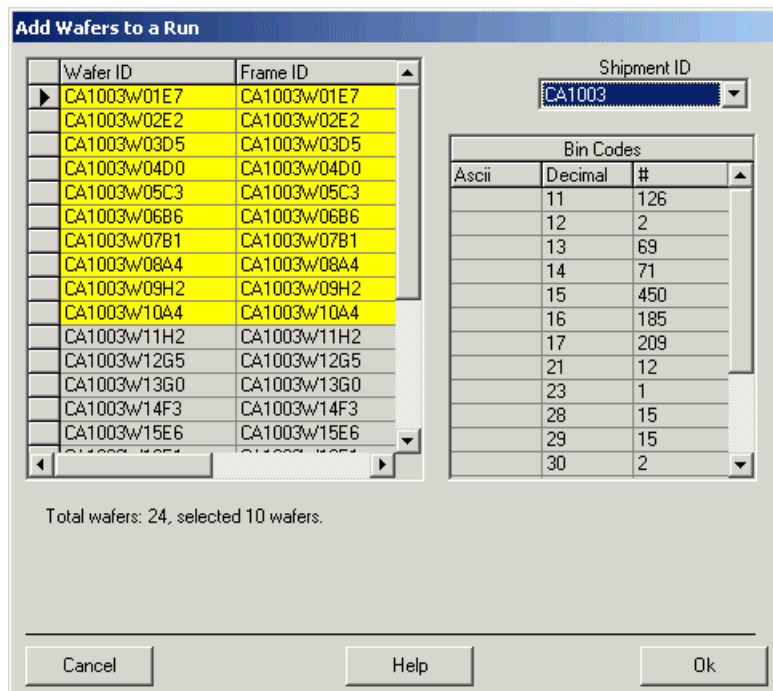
Add Wafers to a Run

| Wafer ID | Frame ID |
|---|---|
| CA1003W01E7 | CA1003W01E7 |
| CA1003W02E2 | CA1003W02E2 |
| CA1003W03D5 | CA1003W03D5 |
| CA1003W04D0 | CA1003W04D0 |
| CA1003W05C3 | CA1003W05C3 |
| CA1003W06B6 | CA1003W06B6 |
| CA1003W07B1 | CA1003W07B1 |
| CA1003W08A4 | CA1003W08A4 |
| CA1003W09H2 | CA1003W09H2 |
| CA1003W10A4 | CA1003W10A4 |
| CA1003W11H2 | CA1003W11H2 |
| CA1003W12G5 | CA1003W12G5 |
| CA1003W13G0 | CA1003W13G0 |
| CA1003W14F3 | CA1003W14F3 |
| CA1003W15E6 | CA1003W15E6 |
| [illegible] | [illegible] |

Shipment ID
CA1003

Bin Codes

| Ascii | Decimal | # |
|---|---|---|
| | 11 | 126 |
| | 12 | 2 |
| | 13 | 69 |
| | 14 | 71 |
| | 15 | 450 |
| | 16 | 185 |
| | 17 | 209 |
| | 21 | 12 |
| | 23 | 1 |
| | 28 | 15 |
| | 29 | 15 |
| | 30 | 2 |

Total wafers: 24, selected 10 wafers.

Cancel
Help
Ok